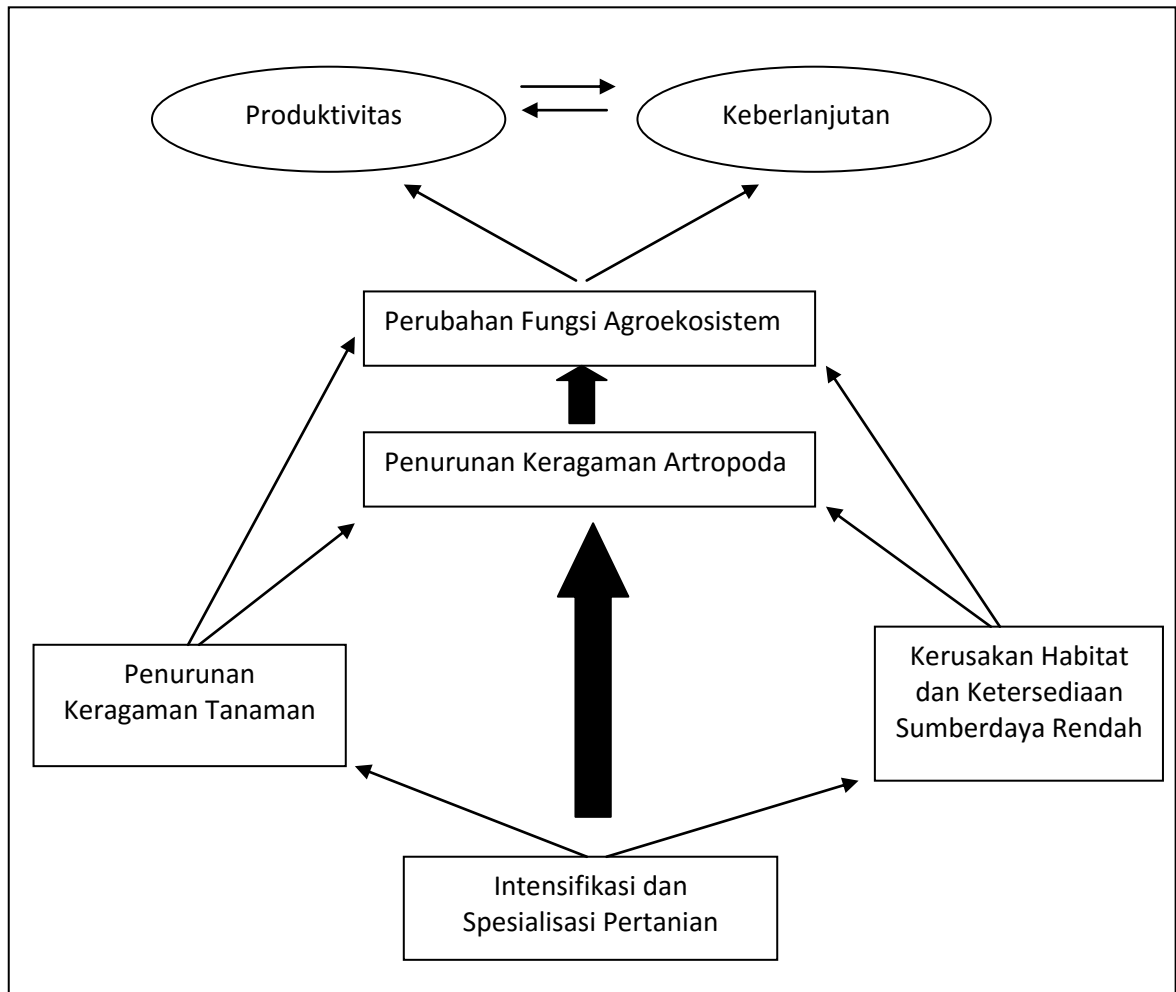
Produktivitas

Keberlanjutan

Perubahan Fungsi Agroekosistem

Penurunan Keragaman Artropoda

Penurunan Keragaman Tanaman

Kerusakan Habitat dan Ketersediaan Sumberdaya Rendah

Intensifikasi dan Spesialisasi Pertanian